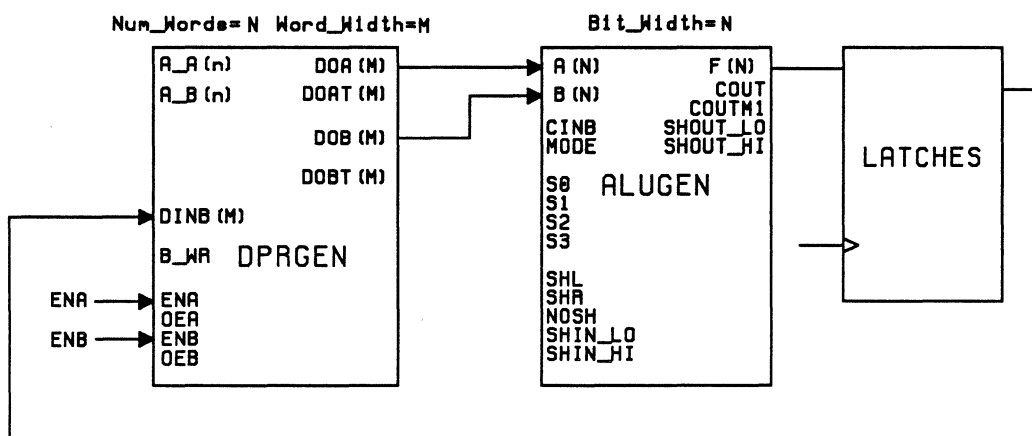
Num_Words= N Word_Width=M

A_A (n)
A_B (n)
DOA (M)
DOAT (M)
DOB (M)
DOBT (M)
DINB (M)
B_WR DPRGEN
ENA ENA
OEA
ENB ENB
OEB

Bit_Width=N

A (N)
B (N)
F (N)
COUT
COUTM1
CINB
MODE
SHOUT_LO
SHOUT_HI
S0
S1
S2
S3
ALUGEN
SHL
SHR
NOSH
SHIN_LO
SHIN_HI

LATCHES